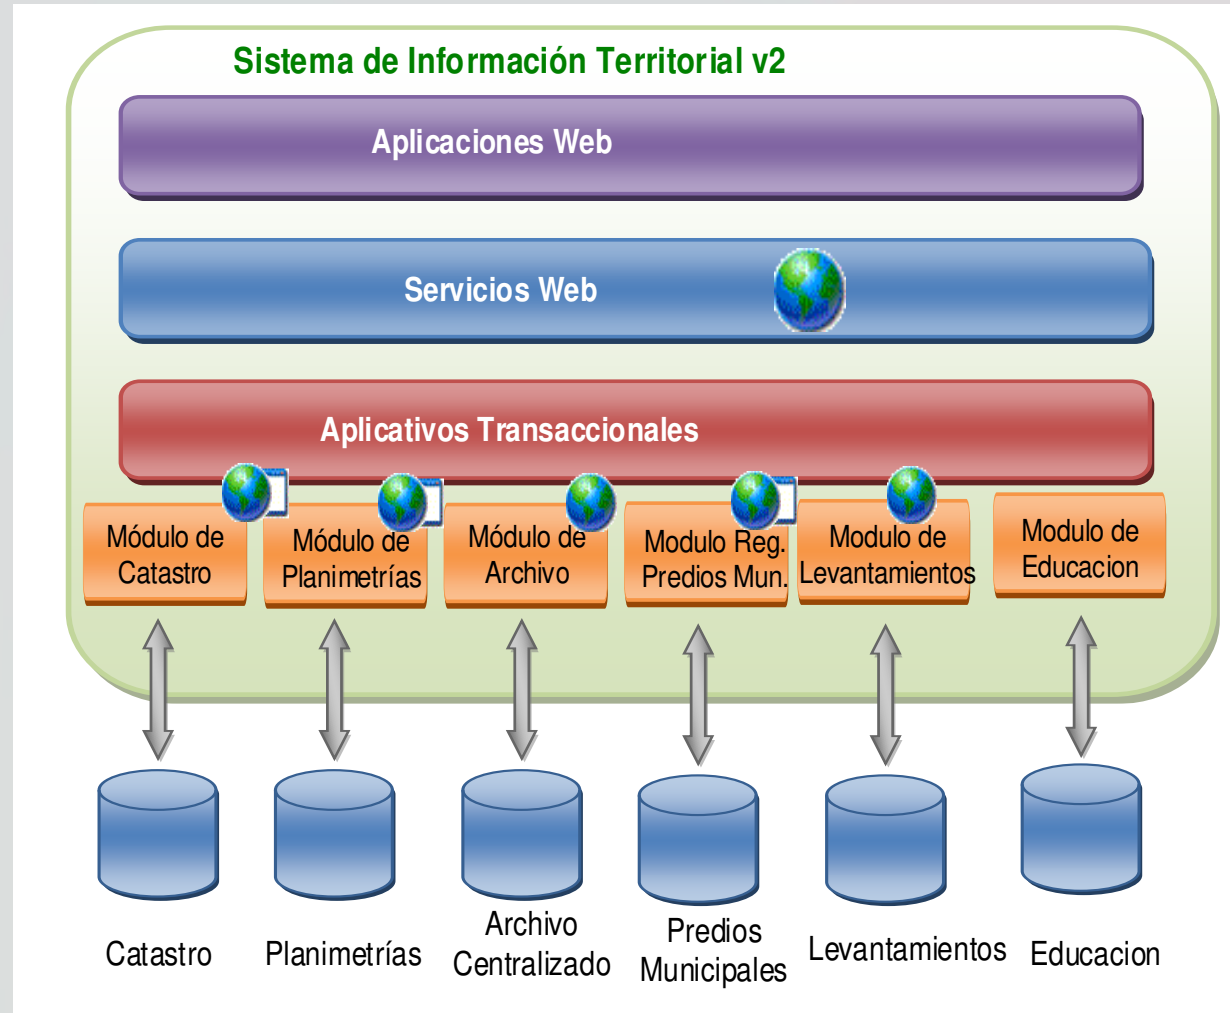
Sistema de Información Territorial v2

Aplicaciones Web

Servicios Web

Aplicativos Transaccionales

Módulo de Catastro

Módulo de Planimetrías

Módulo de Archivo

Modulo Reg. Predios Mun.

Modulo de Levantamientos

Modulo de Educacion

Catastro

Planimetrías

Archivo Centralizado

Predios Municipales

Levantamientos

Educacion